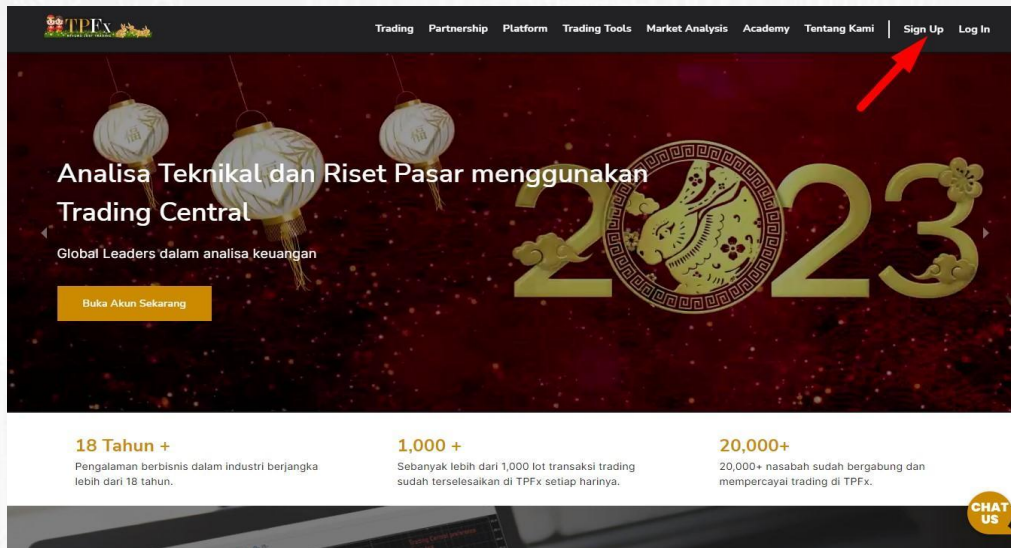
TPFx

Trading Partnership Platform Trading Tools Market Analysis Academy Tentang Kami Sign Up Log In

Analisa Teknikal dan Riset Pasar menggunakan Trading Central

Global Leaders dalam analisa keuangan

Buka Akun Sekarang

2023

18 Tahun +
Pengalaman berbisnis dalam industri berjangka lebih dari 18 tahun.

1,000 +
Sebanyak lebih dari 1,000 lot transaksi trading sudah terselesaikan di TPFx setiap harinya.

20,000+
20,000+ nasabah sudah bergabung dan mempercayai trading di TPFx.

CHAT US